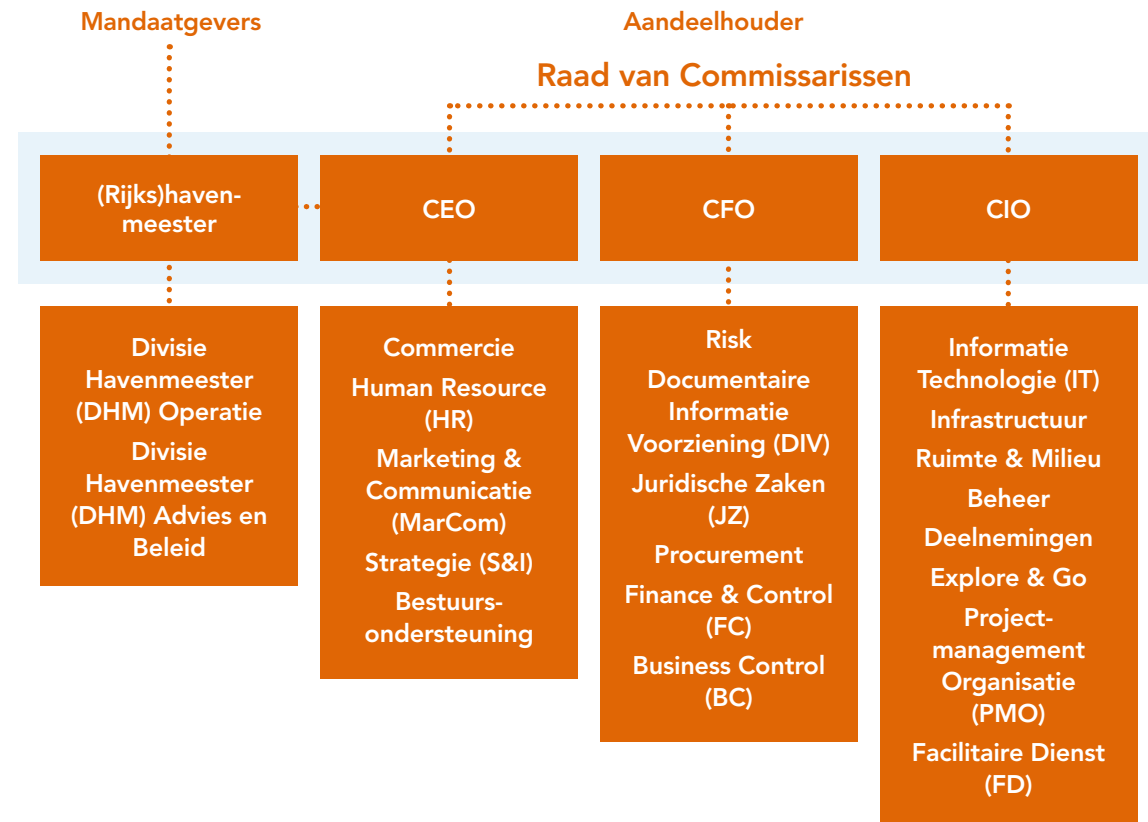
Mandaatgevers

Aandeelhouder

Raad van Commissarissen

(Rijks)havenmeester

CEO

CFO

CIO

Divisie Havenmeester (DHM) Operatie

Divisie Havenmeester (DHM) Advies en Beleid

Commercie

Human Resource (HR)

Marketing & Communicatie (MarCom)

Strategie (S&I)

Bestuursondersteuning

Risk

Documentaire Informatie Voorziening (DIV)

Juridische Zaken (JZ)

Procurement

Finance & Control (FC)

Business Control (BC)

Informatie Technologie (IT)

Infrastructuur

Ruimte & Milieu

Beheer

Deelnemingen

Explore & Go

Projectmanagement Organisatie (PMO)

Facilitaire Dienst (FD)